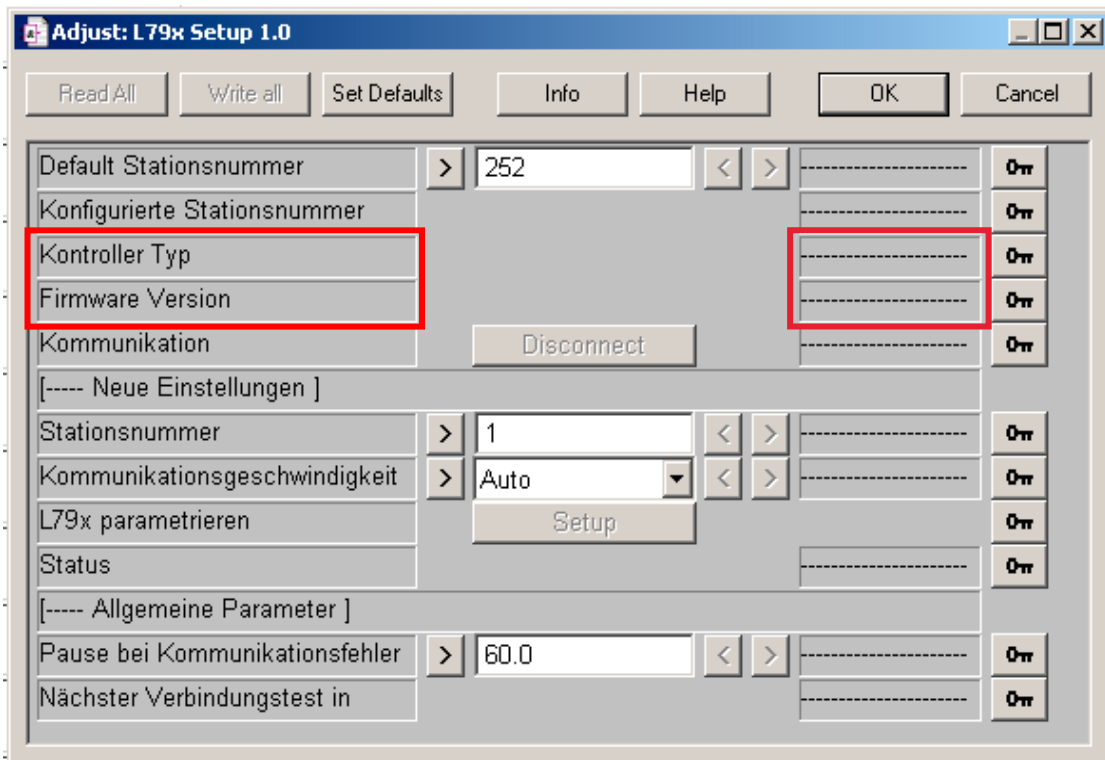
Adjust: L79x Setup 1.0

Read All
Write all
Set Defaults
Info
Help
OK
Cancel

Default Stationsnummer
252
Konfigurierte Stationsnummer
Kontroller Typ
Firmware Version
Kommunikation
Disconnect
[----- Neue Einstellungen ]
Stationsnummer
1
Kommunikationsgeschwindigkeit
Auto
L79x parametrieren
Setup
Status
[----- Allgemeine Parameter ]
Pause bei Kommunikationsfehler
60.0
Nächster Verbindungstest in